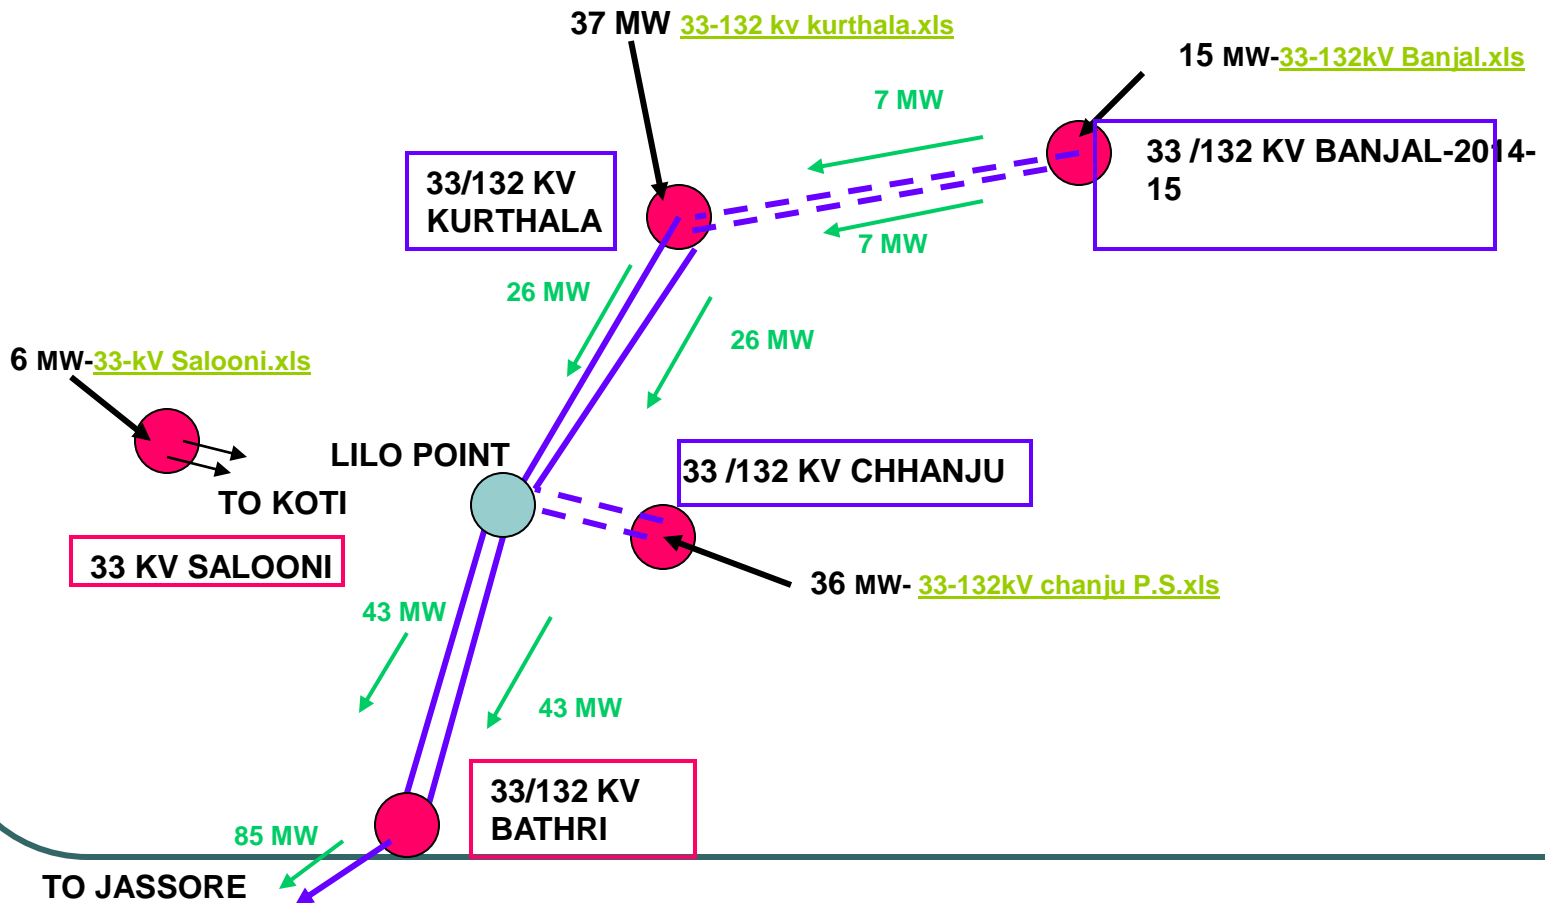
37 MW 33-132 kv kurthala.xls

15 MW-33-132kV Banjal.xls

7 MW

33/132 KV KURTHALA

33 /132 KV BANJAL-2014-15

7 MW

26 MW

26 MW

6 MW-33-kV Salooni.xls

LILO POINT

33 /132 KV CHHANJU

TO KOTI

33 KV SALOONI

36 MW- 33-132kV chanju P.S.xls

43 MW

43 MW

33/132 KV BATHRI

85 MW

TO JASSORE